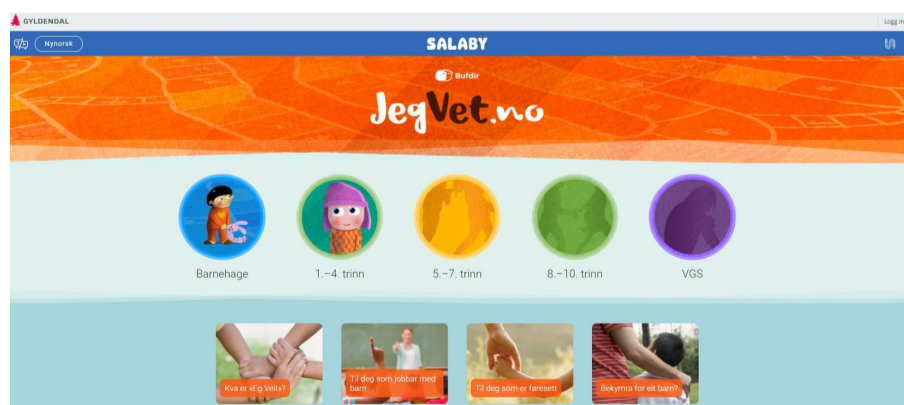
GYLDENDAL

Logg in

Nynorsk

SALABY

Bufdir

JegVet.no

Barnehage

1.–4. trinn

5.–7. trinn

8.–10. trinn

VGS

Kva er «Eg Veit»?

Til deg som jobbar med barn

Til deg som er føresett

Bekymra for eit barn?